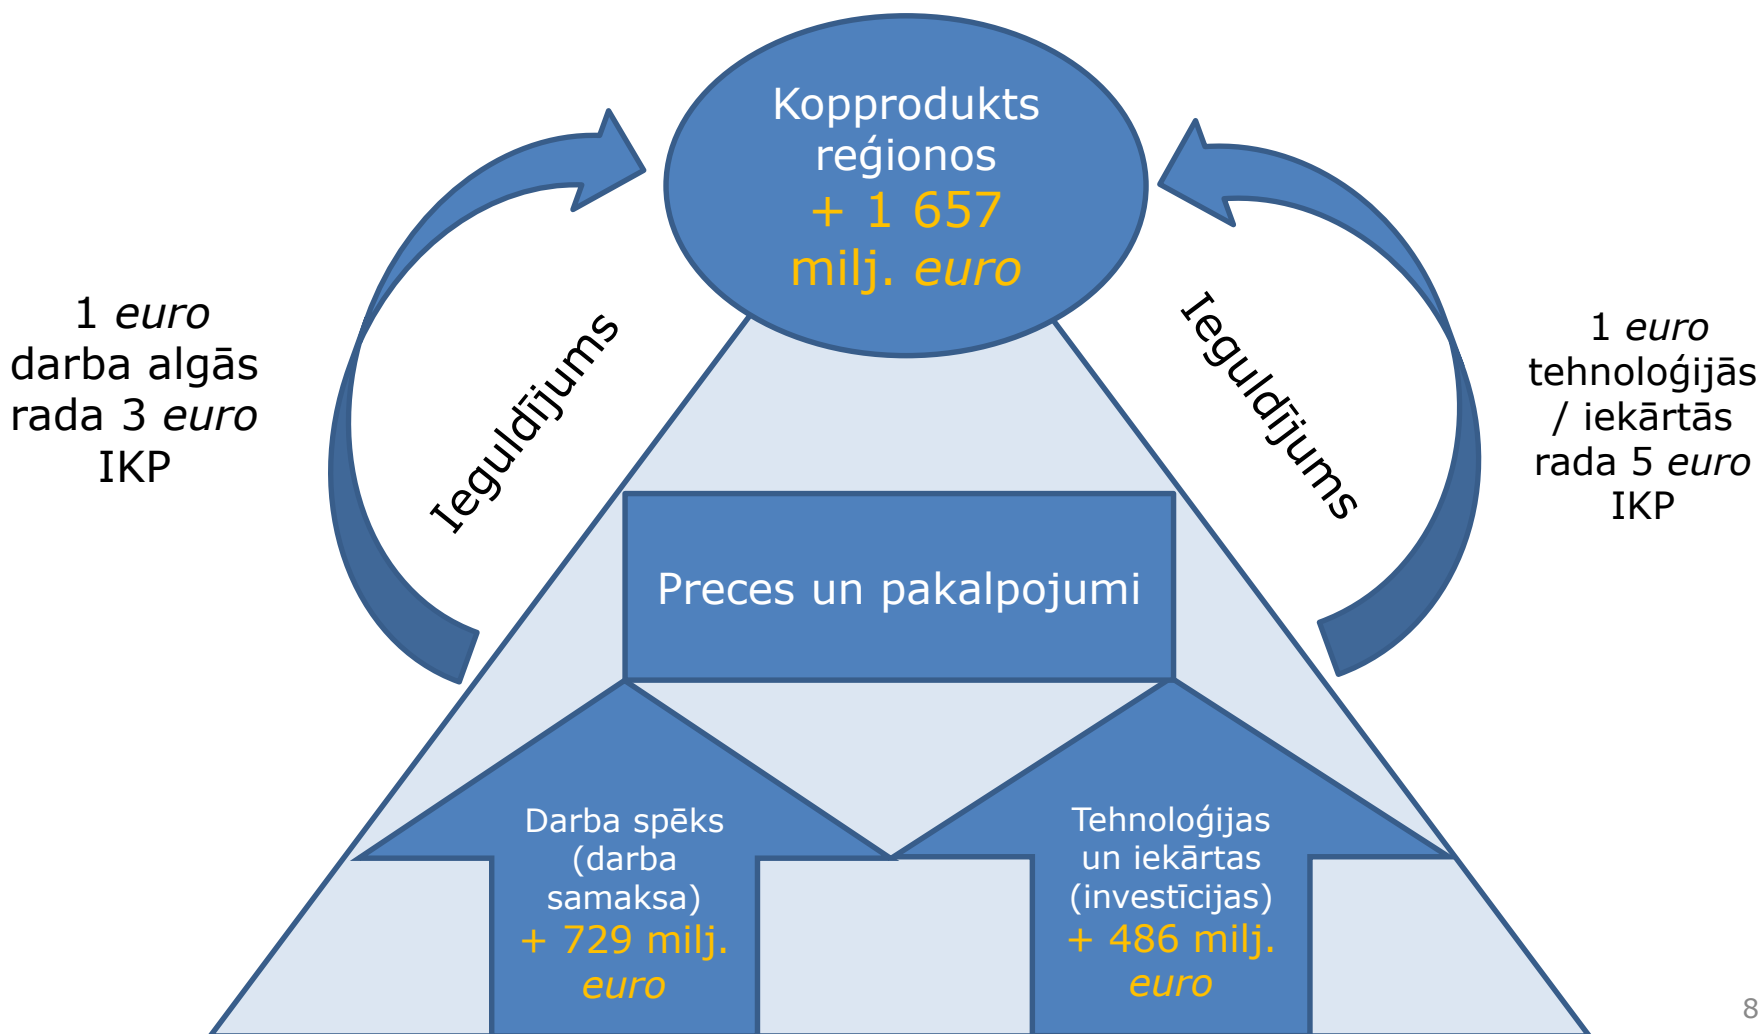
Kopprodukts reģionos
+ 1 657 milj. *euro*

1 *euro* darba algās rada 3 *euro* IKP

Ieguldījums

Ieguldījums

1 *euro* tehnoloģijās / iekārtās rada 5 *euro* IKP

Preces un pakalpojumi

Darba spēks (darba samaksa)
+ 729 milj. *euro*

Tehnoloģijas un iekārtas (investīcijas)
+ 486 milj. *euro*

8